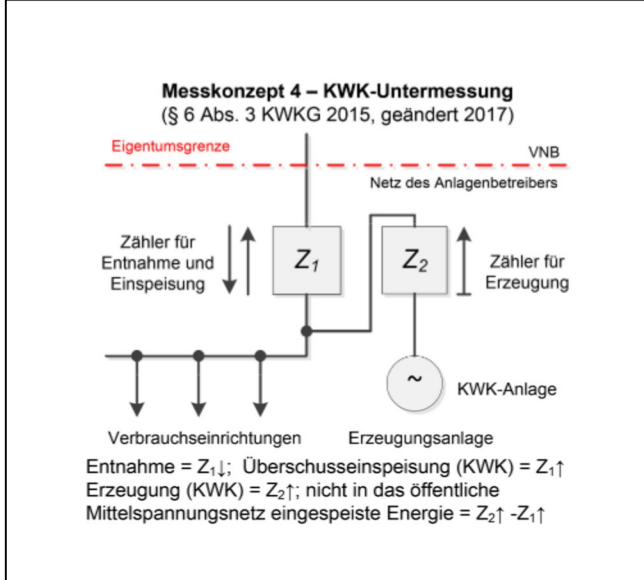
Messkonzept 4 – KWK-Untermessung
(§ 6 Abs. 3 KWKG 2015, geändert 2017)

Eigentumsgrenze

VNB

Netz des Anlagenbetreibers

Zähler für Entnahme und Einspeisung

$Z_1$

$Z_2$

Zähler für Erzeugung

~

KWK-Anlage

Verbrauchseinrichtungen

Erzeugungsanlage

Entnahme = $Z_1\downarrow$; Überschusseinspeisung (KWK) = $Z_1\uparrow$
Erzeugung (KWK) = $Z_2\uparrow$; nicht in das öffentliche Mittelspannungsnetz eingespeiste Energie = $Z_2\uparrow$ -$Z_1\uparrow$